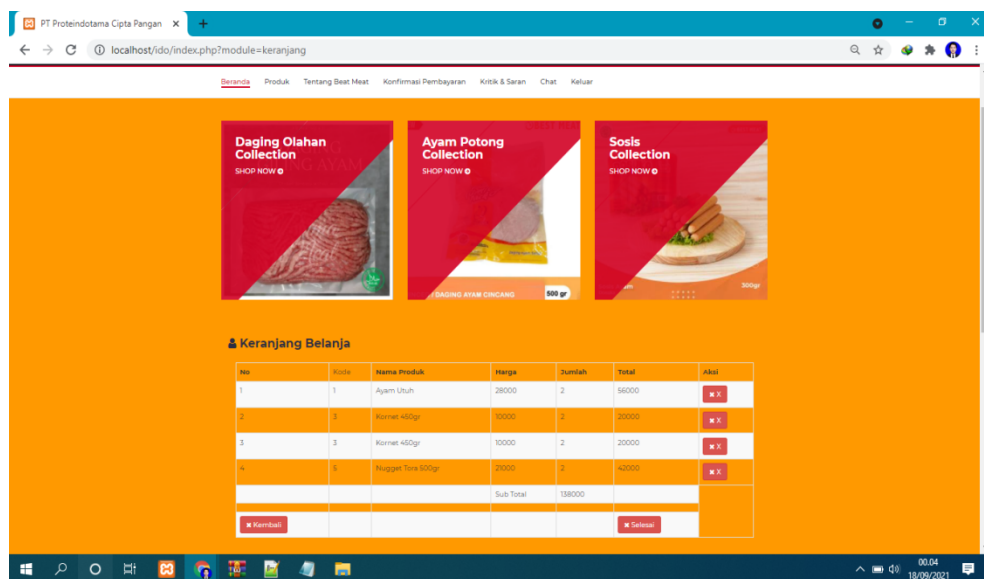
PT Proteindotama Cipta Pangan ×

localhost/ido/index.php?module=keranjang

Beranda Produk Tentang Beat Meat Konfirmasi Pembayaran Kritik & Saran Chat Keluar

Daging Olahan Collection
SHOP NOW

Ayam Potong Collection
SHOP NOW
DAGING AYAM CINCANG 500 gr

Sosis Collection
SHOP NOW
300gr

Keranjang Belanja

| No | Kode | Nama Produk | Harga | Jumlah | Total | Aksi |
|---|---|---|---|---|---|---|
| 1 | 1 | Ayam Utuh | 28000 | 2 | 56000 | ✖ X |
| 2 | 3 | Kornet 450gr | 10000 | 2 | 20000 | ✖ X |
| 3 | 3 | Kornet 450gr | 10000 | 2 | 20000 | ✖ X |
| 4 | 5 | Nugget Tora 500gr | 21000 | 2 | 42000 | ✖ X |
| | | | Sub Total | 138000 | | |
| ✖ Kembali | | | | | ✖ Selesai | |

00.04
18/09/2021